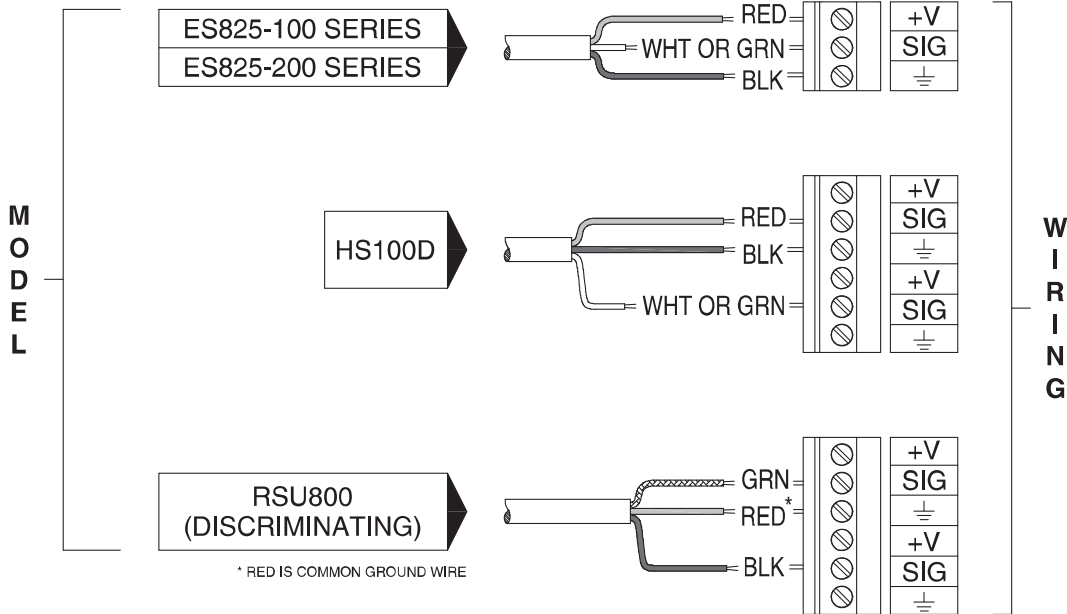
MODEL

ES825-100 SERIES
ES825-200 SERIES

RED
WHT OR GRN
BLK

+V
SIG
$\perp$

HS100D

RED
BLK
WHT OR GRN

+V
SIG
$\perp$
+V
SIG
$\perp$

RSU800
(DISCRIMINATING)

* RED IS COMMON GROUND WIRE

GRN
RED*
BLK

+V
SIG
$\perp$
+V
SIG
$\perp$

WIRING